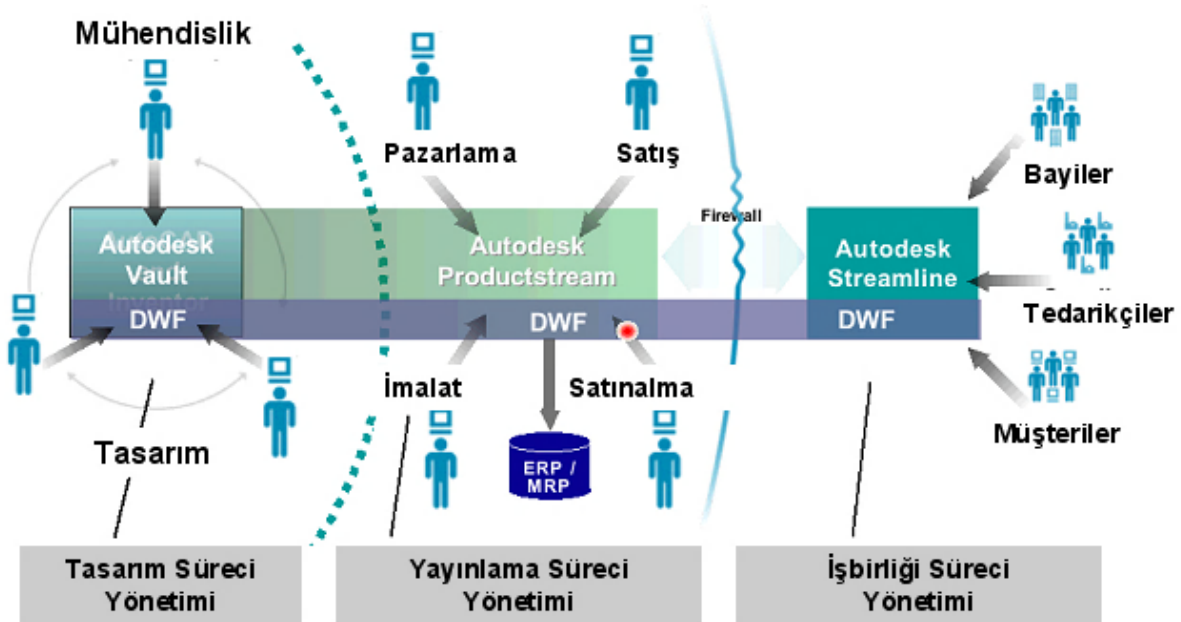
Mühendislik

Pazarlama

Satış

Bayiler

Autodesk Vault

Autodesk Productstream

Firewall

Autodesk Streamline

Tedarikçiler

DWF

DWF

DWF

İmalat

Satınalma

Müşteriler

Tasarım

ERP / MRP

Tasarım Süreci Yönetimi

Yayınlama Süreci Yönetimi

İşbirliği Süreci Yönetimi